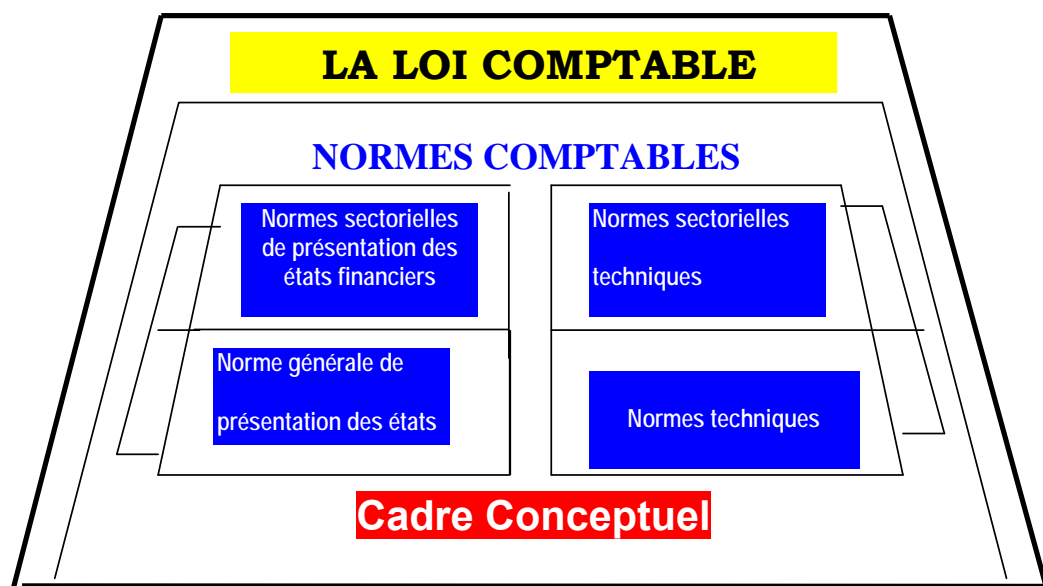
LA LOI COMPTABLE

NORMES COMPTABLES

Normes sectorielles de présentation des états financiers

Normes sectorielles techniques

Norme générale de présentation des états

Normes techniques

Cadre Conceptuel